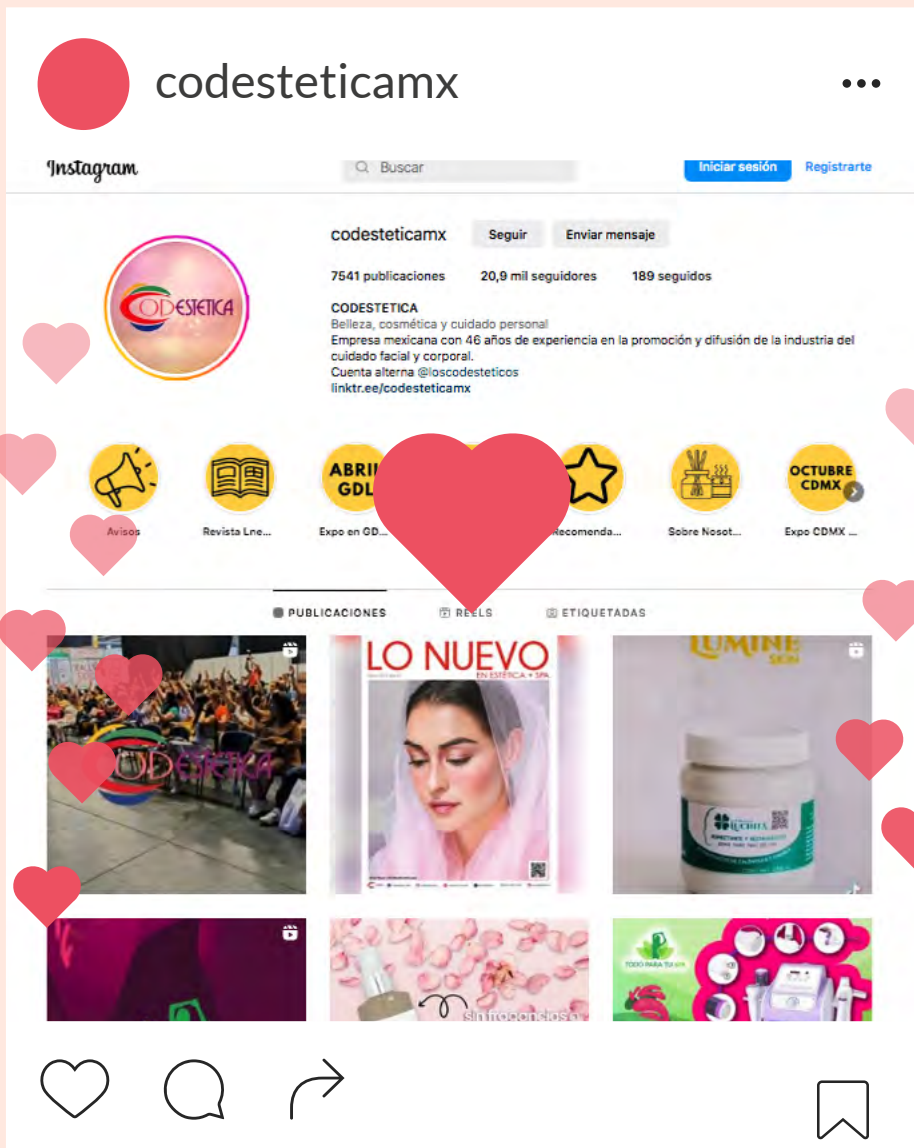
codesteticamx

Instagram

Buscar

Iniciar sesión

Registrarte

codesteticamx

Seguir

Enviar mensaje

7541 publicaciones

20,9 mil seguidores

189 seguidos

CODESTETICA

CODESTETICA
Belleza, cosmética y cuidado personal
Empresa mexicana con 46 años de experiencia en la promoción y difusión de la industria del cuidado facial y corporal.
Cuenta alterna @loscodesteticos
linktr.ee/codesteticamx

Avisos

Revista Lne...

ABRIL GDL

Expo en GD...

Recomenda...

Sobre Nosot...

OCTUBRE CDMX

Expo CDMX ...

PUBLICACIONES

REELS

ETIQUETADAS

CODESTETICA

LO NUEVO
EN ESTÉTICA + SPA

LUMINE SKIN

sin frotaciones